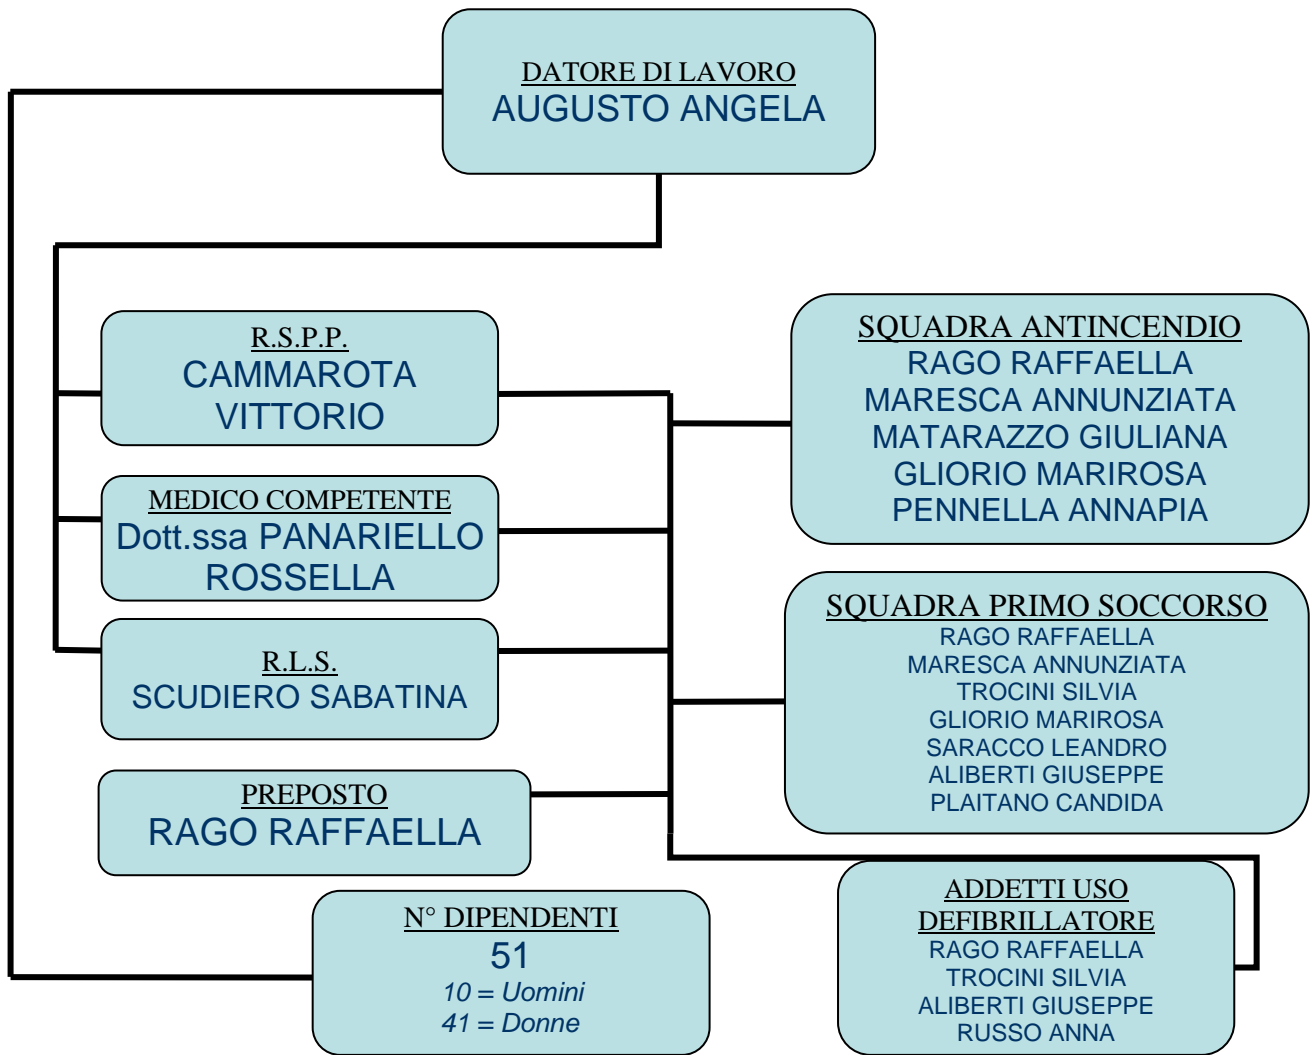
DATORE DI LAVORO
AUGUSTO ANGELA

R.S.P.P.
CAMMAROTA VITTORIO

MEDICO COMPETENTE
Dott.ssa PANARIELLO ROSSELLA

R.L.S.
SCUDIERO SABATINA

PREPOSTO
RAGO RAFFAELLA

N° DIPENDENTI
51
10 = Uomini
41 = Donne

SQUADRA ANTINCENDIO
RAGO RAFFAELLA
MARESCA ANNUNZIATA
MATARAZZO GIULIANA
GLIORIO MARIROSA
PENNELLA ANNAPIA

SQUADRA PRIMO SOCCORSO
RAGO RAFFAELLA
MARESCA ANNUNZIATA
TROCINI SILVIA
GLIORIO MARIROSA
SARACCO LEANDRO
ALIBERTI GIUSEPPE
PLAITANO CANDIDA

ADDETTI USO DEFIBRILLATORE
RAGO RAFFAELLA
TROCINI SILVIA
ALIBERTI GIUSEPPE
RUSSO ANNA